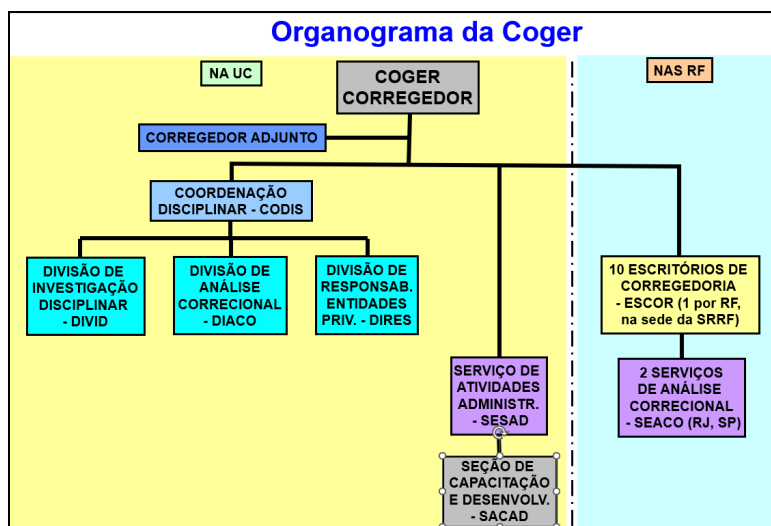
Organograma da Coger

NA UC

NAS RF

COGER
CORREGEDOR

CORREGEDOR ADJUNTO

COORDENAÇÃO DISCIPLINAR - CODIS

DIVISÃO DE INVESTIGAÇÃO DISCIPLINAR - DIVID

DIVISÃO DE ANÁLISE CORRECIONAL - DIACO

DIVISÃO DE RESPONSAB. ENTIDADES PRIV. - DIRES

SERVIÇO DE ATIVIDADES ADMINISTR. - SESAD

SEÇÃO DE CAPACITAÇÃO E DESENVOLV. - SACAD

10 ESCRITÓRIOS DE CORREGEDORIA - ESCOR (1 por RF, na sede da SRRF)

2 SERVIÇOS DE ANÁLISE CORRECIONAL - SEACO (RJ, SP)